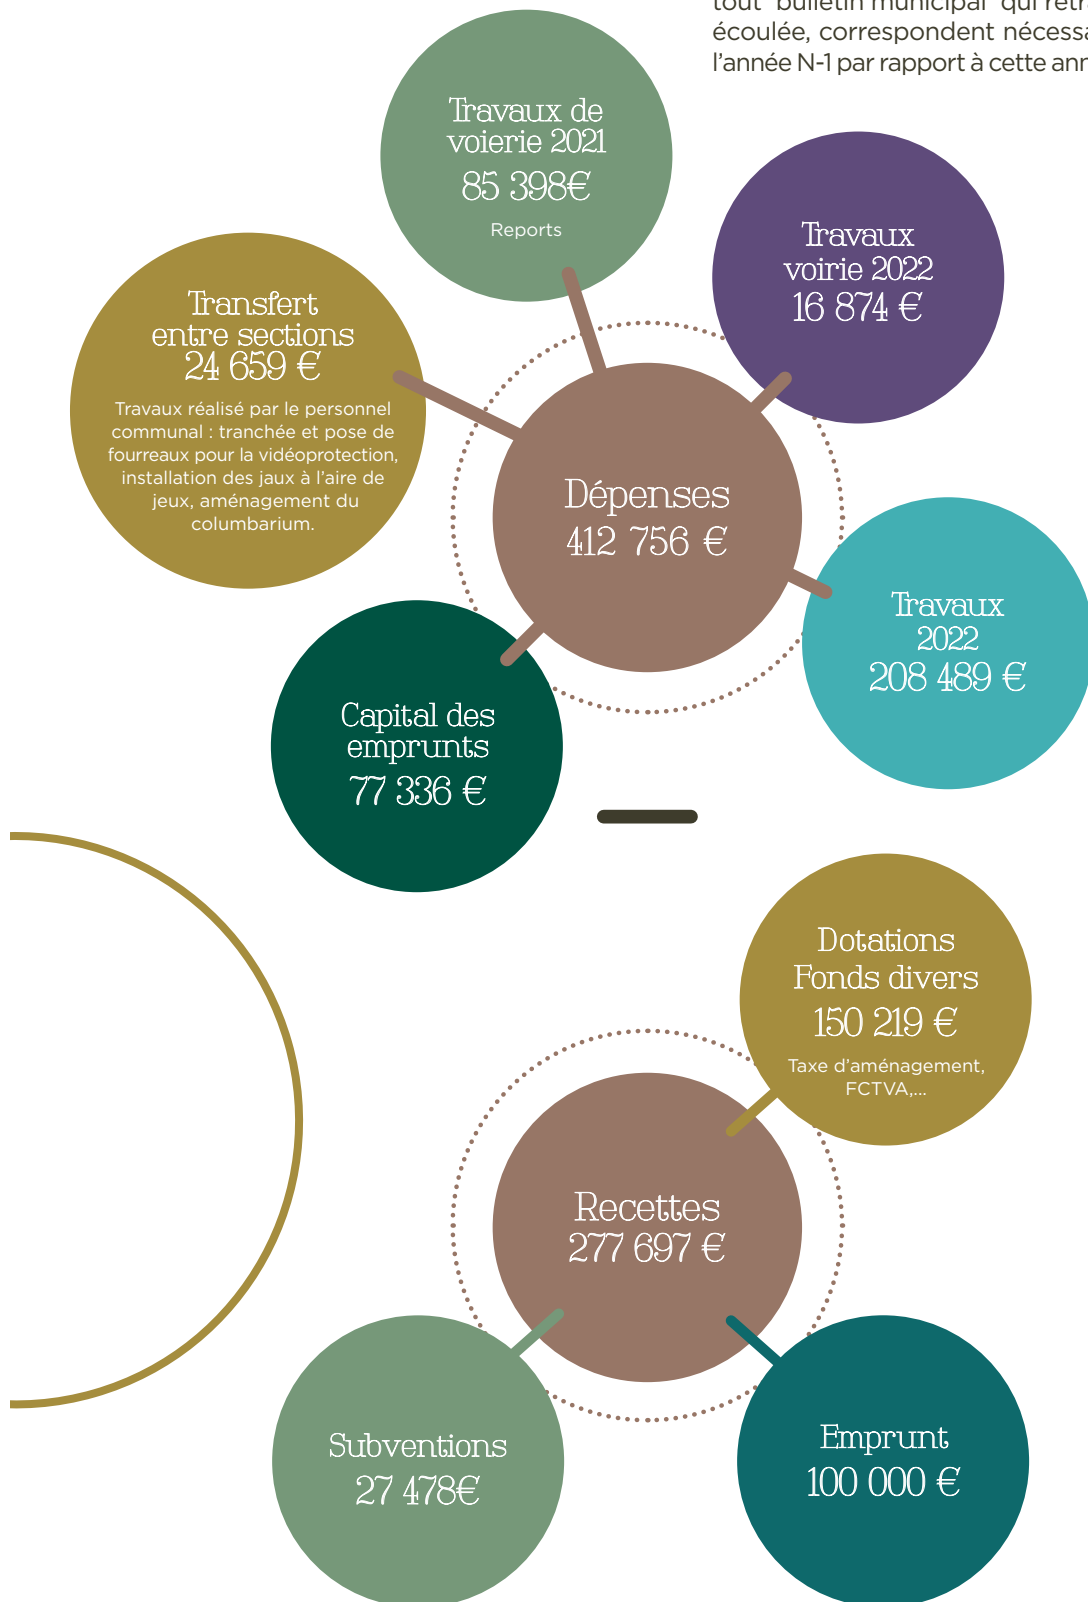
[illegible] bulletin municipal qui retr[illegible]
écoulée, correspondent nécessa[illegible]
l'année N-1 par rapport à cette ann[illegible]

Travaux de voierie 2021
85 398€
Reports

Travaux voirie 2022
16 874 €

Transfert entre sections
24 659 €
Travaux réalisé par le personnel communal : tranchée et pose de fourreaux pour la vidéoprotection, installation des jaux à l'aire de jeux, aménagement du columbarium.

Dépenses
412 756 €

Travaux 2022
208 489 €

Capital des emprunts
77 336 €

Dotations Fonds divers
150 219 €
Taxe d'aménagement, FCTVA,...

Recettes
277 697 €

Subventions
27 478€

Emprunt
100 000 €